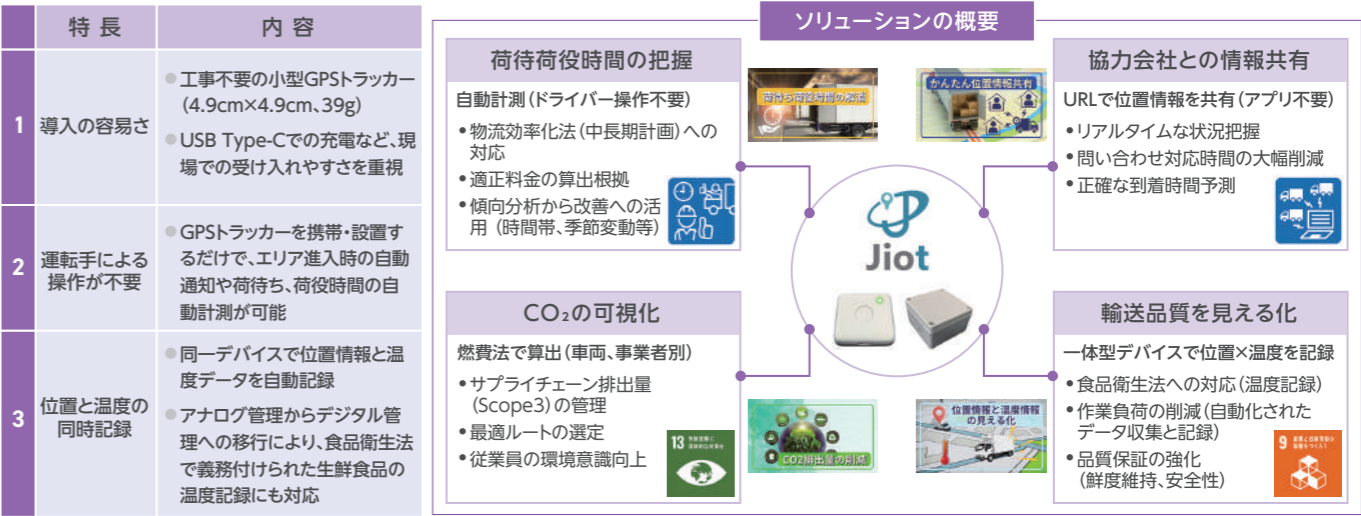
| | 特長 | 内容 |
|---|---|---|
| 1 | 導入の容易さ | ●工事不要の小型GPSトラッカー（4.9cm×4.9cm、39g） ●USB Type-Cでの充電など、現場での受け入れやすさを重視 |
| 2 | 運転手による操作が不要 | ●GPSトラッカーを携帯・設置するだけで、エリア進入時の自動通知や荷待ち、荷役時間の自動計測が可能 |
| 3 | 位置と温度の同時記録 | ●同一デバイスで位置情報と温度データを自動記録 ●アナログ管理からデジタル管理への移行により、食品衛生法で義務付けられた生鮮食品の温度記録にも対応 |

ソリューションの概要

荷待荷役時間の把握
自動計測（ドライバー操作不要）
•物流効率化法（中長期計画）への対応
•適正料金の算出根拠
•傾向分析から改善への活用（時間帯、季節変動等）

荷待ち荷役時間の把握

協力会社との情報共有
URLで位置情報を共有（アプリ不要）
•リアルタイムな状況把握
•問い合わせ対応時間の大幅削減
•正確な到着時間予測

かんたん位置情報共有

Jiot

$CO_2$の可視化
燃費法で算出（車両、事業者別）
•サプライチェーン排出量（Scope3）の管理
•最適ルートの選定
•従業員の環境意識向上

13 気候変動に具体的な対策を

CO2排出量の削減

輸送品質を見える化
一体型デバイスで位置×温度を記録
•食品衛生法への対応（温度記録）
•作業負荷の削減（自動化されたデータ収集と記録）
•品質保証の強化（鮮度維持、安全性）

位置情報と温度情報の見える化

9 産業と技術革新の基盤をつくろう